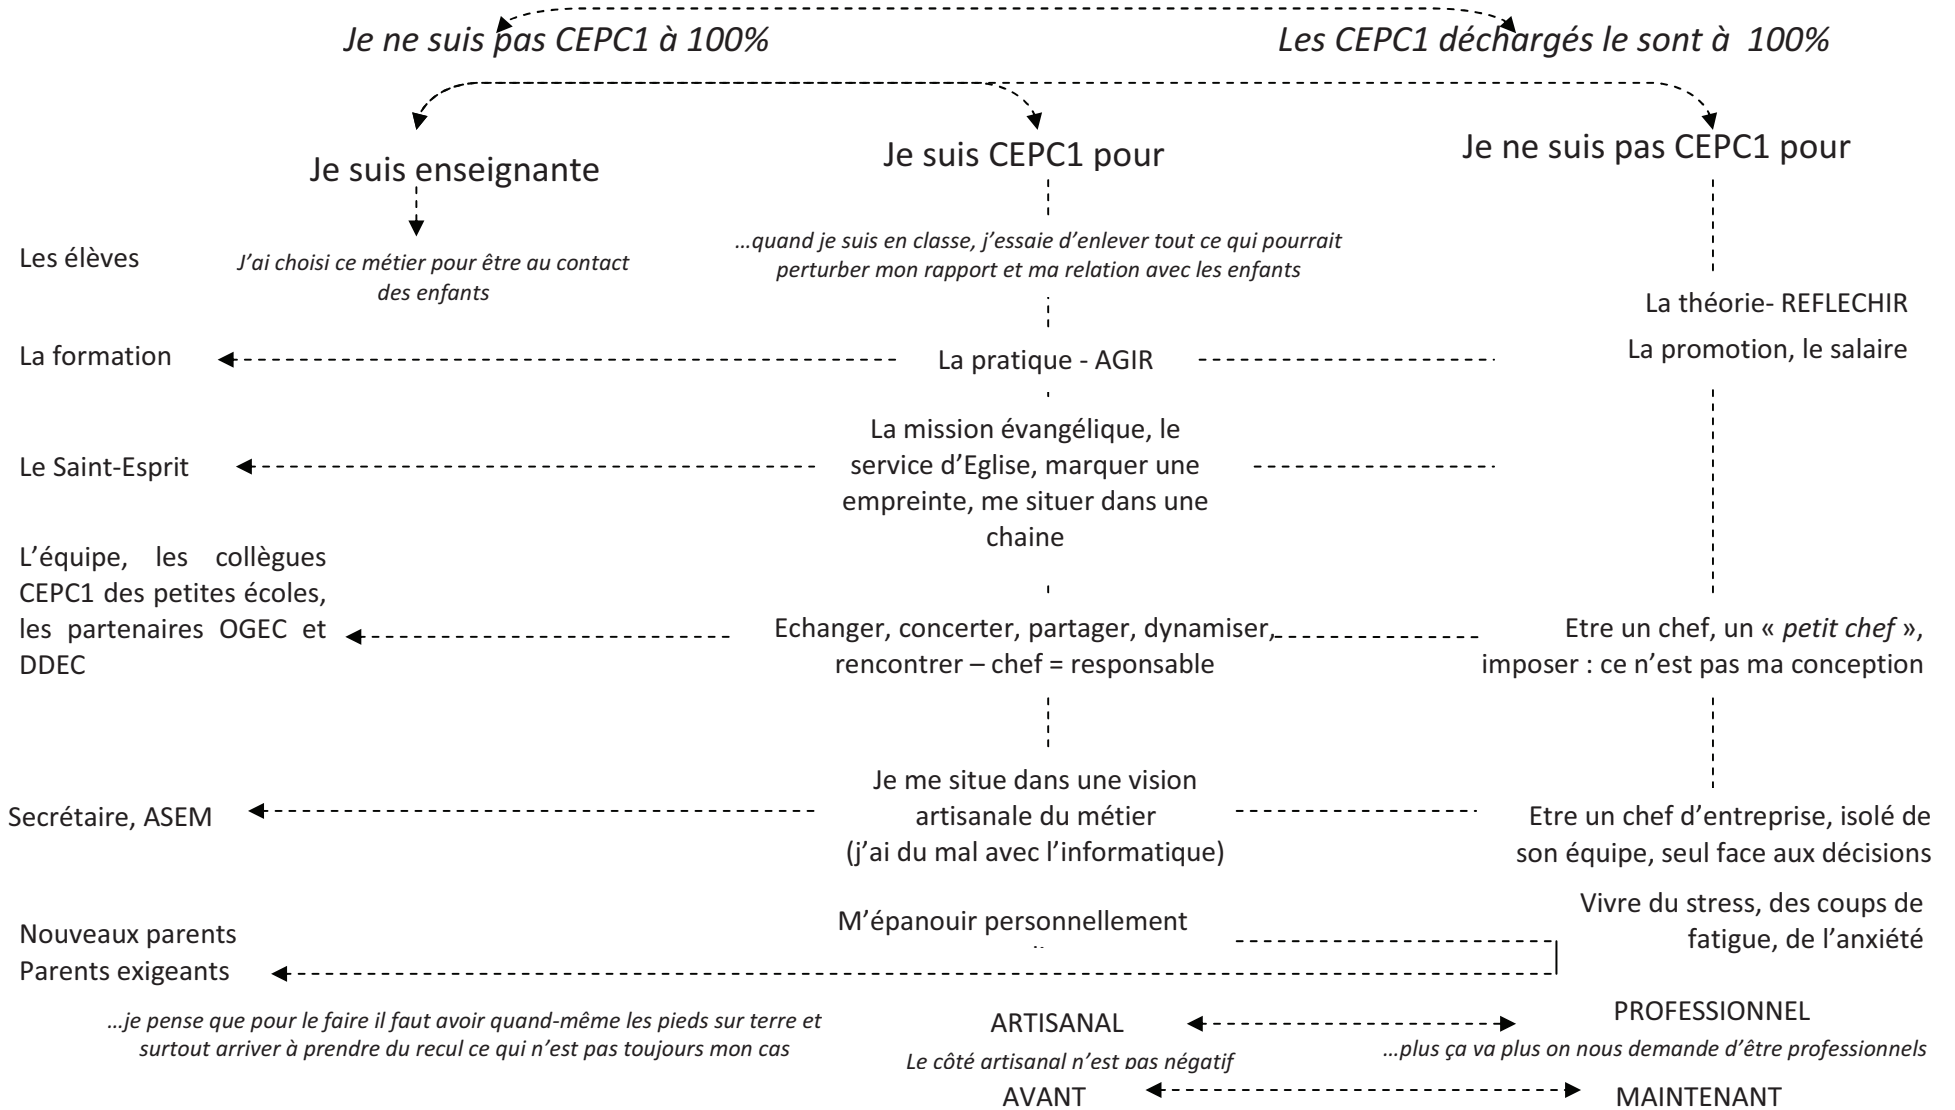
*Je ne suis pas CEPC1 à 100%*

*Les CEPC1 déchargés le sont à 100%*

Je suis enseignante

Je suis CEPC1 pour

Je ne suis pas CEPC1 pour

Les élèves

*J'ai choisi ce métier pour être au contact des enfants*

*…quand je suis en classe, j'essaie d'enlever tout ce qui pourrait perturber mon rapport et ma relation avec les enfants*

La théorie- REFLECHIR

La formation

La pratique - AGIR

La promotion, le salaire

Le Saint-Esprit

La mission évangélique, le service d'Eglise, marquer une empreinte, me situer dans une chaine

L'équipe, les collègues CEPC1 des petites écoles, les partenaires OGEC et DDEC

Echanger, concerter, partager, dynamiser, rencontrer – chef = responsable

Etre un chef, un « *petit chef* », imposer : ce n'est pas ma conception

Secrétaire, ASEM

Je me situe dans une vision artisanale du métier (j'ai du mal avec l'informatique)

Etre un chef d'entreprise, isolé de son équipe, seul face aux décisions

Nouveaux parents
Parents exigeants

M'épanouir personnellement

Vivre du stress, des coups de fatigue, de l'anxiété

*…je pense que pour le faire il faut avoir quand-même les pieds sur terre et surtout arriver à prendre du recul ce qui n'est pas toujours mon cas*

ARTISANAL

*Le côté artisanal n'est pas négatif*

PROFESSIONNEL

*…plus ça va plus on nous demande d'être professionnels*

AVANT

MAINTENANT